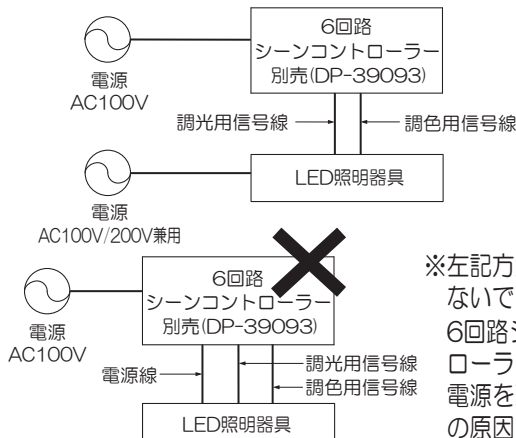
6回路
シーンコントローラー
別売(DP-39093)

電源
AC100V

調光用信号線

調色用信号線

LED照明器具

電源
AC100V/200V兼用

6回路
シーンコントローラー
別売(DP-39093)

電源
AC100V

電源線

調光用信号線

調色用信号線

LED照明器具

※左記方
ないで
6回路シ
ローラ
電源を
の原因